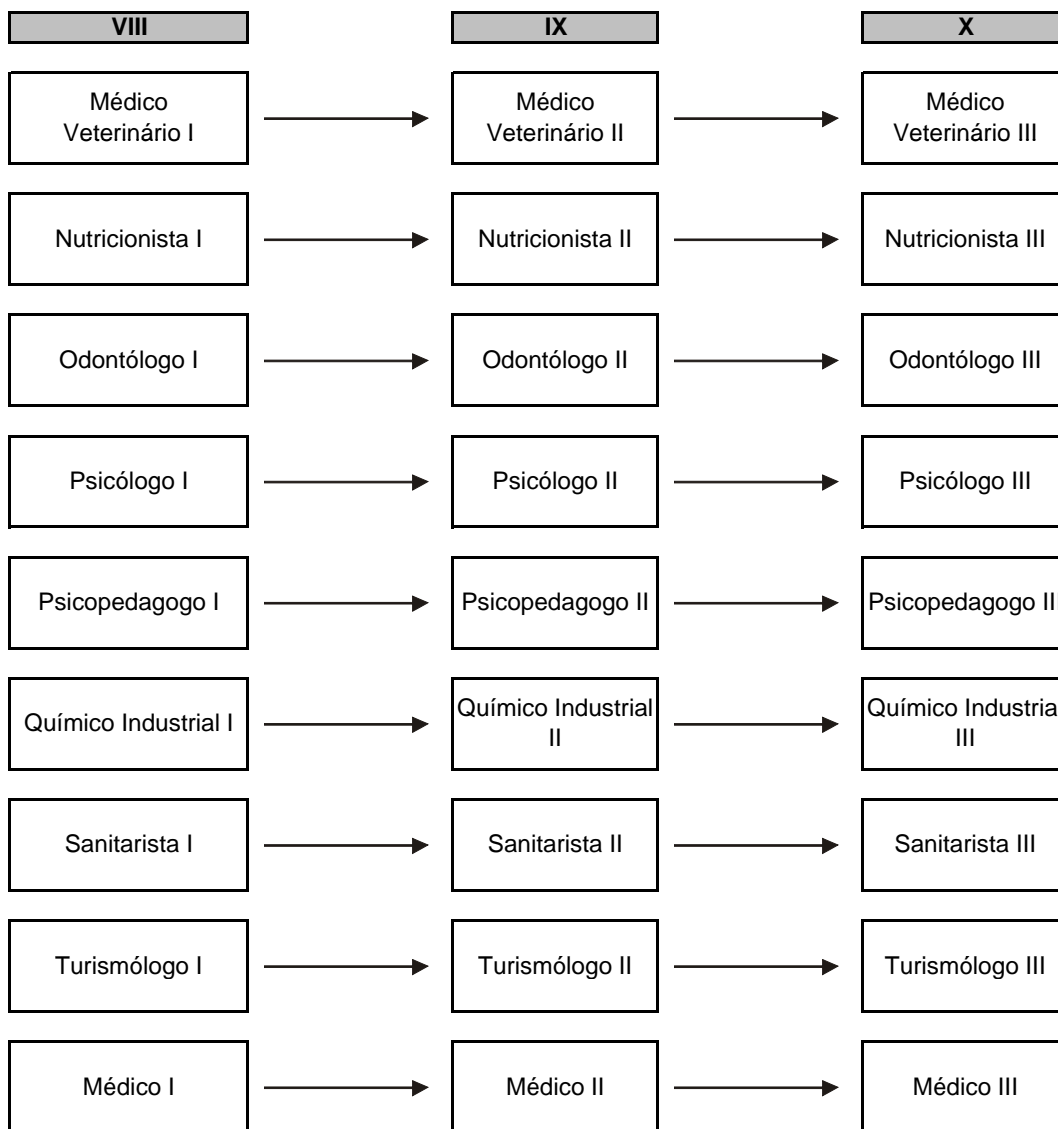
VIII

IX

X

Médico Veterinário I

Médico Veterinário II

Médico Veterinário III

Nutricionista I

Nutricionista II

Nutricionista III

Odontólogo I

Odontólogo II

Odontólogo III

Psicólogo I

Psicólogo II

Psicólogo III

Psicopedagogo I

Psicopedagogo II

Psicopedagogo II

Químico Industrial I

Químico Industrial II

Químico Industria III

Sanitarista I

Sanitarista II

Sanitarista III

Turismólogo I

Turismólogo II

Turismólogo III

Médico I

Médico II

Médico III